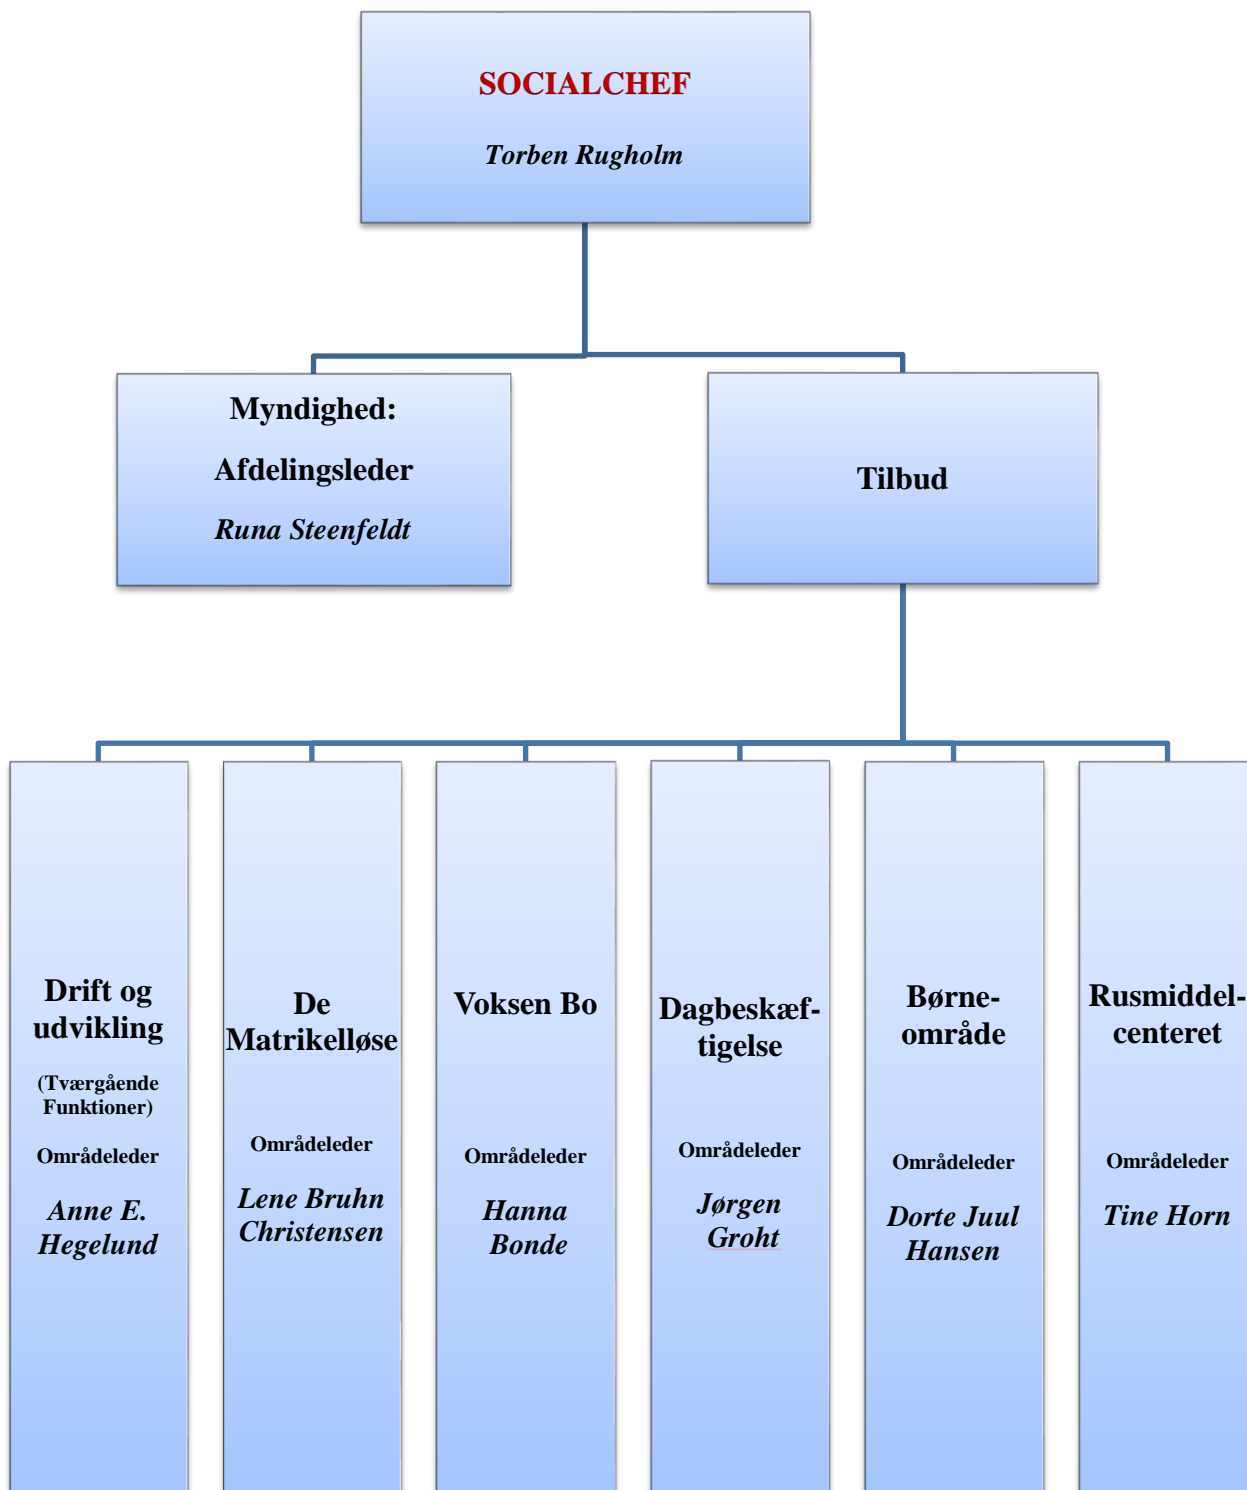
SOCIALCHEF

Torben Rugholm

Myndighed:

Afdelingsleder

Runa Steenfeldt

Tilbud

Drift og udvikling

(Tværgående Funktioner)

Områdeleder

Anne E. Hegelund

De Matrikelløse

Områdeleder

Lene Bruhn Christensen

Voksen Bo

Områdeleder

Hanna Bonde

Dagbeskæftigelse

Områdeleder

Jørgen Groht

Børneområde

Områdeleder

Dorte Juul Hansen

Rusmiddelcenteret

Områdeleder

Tine Horn